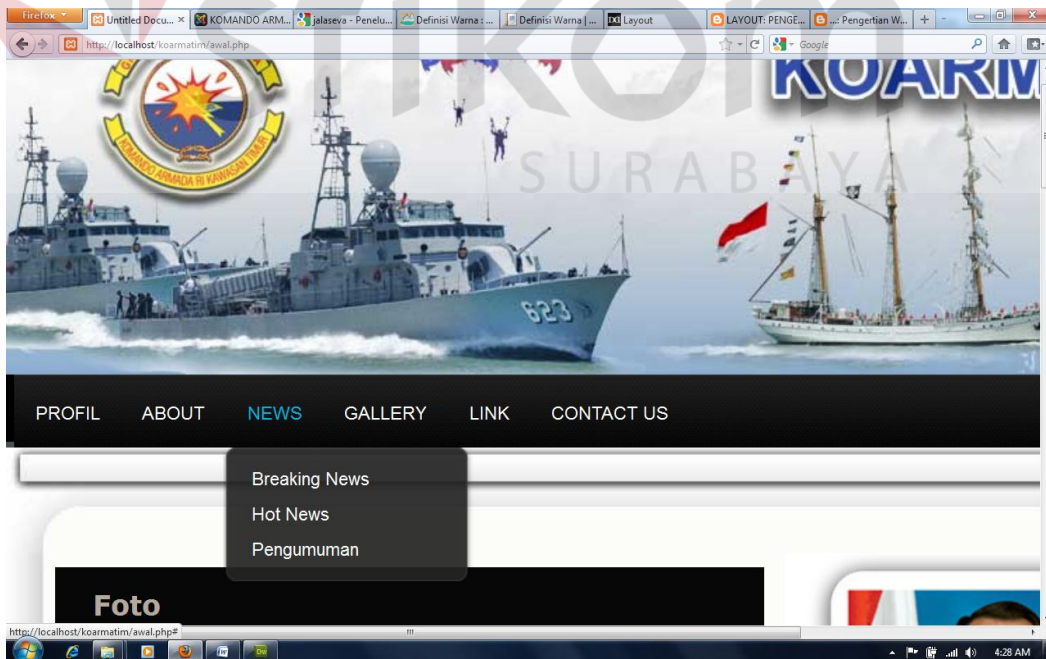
Firefox
Untitled Docu... ×
KOMANDO ARM...
jalaseva - Penelu...
Definisi Warna : ...
Definisi Warna | ...
Layout
LAYOUT: PENGE...
...: Pengertian W...
+
http://localhost/koarmatim/awal.php
Google

KOMANDO ARMADA RI KAWASAN TIMUR
KOARM
SURABAYA
623

PROFIL ABOUT NEWS GALLERY LINK CONTACT US

Breaking News
Hot News
Pengumuman

Foto

http://localhost/koarmatim/awal.php#

4:28 AM